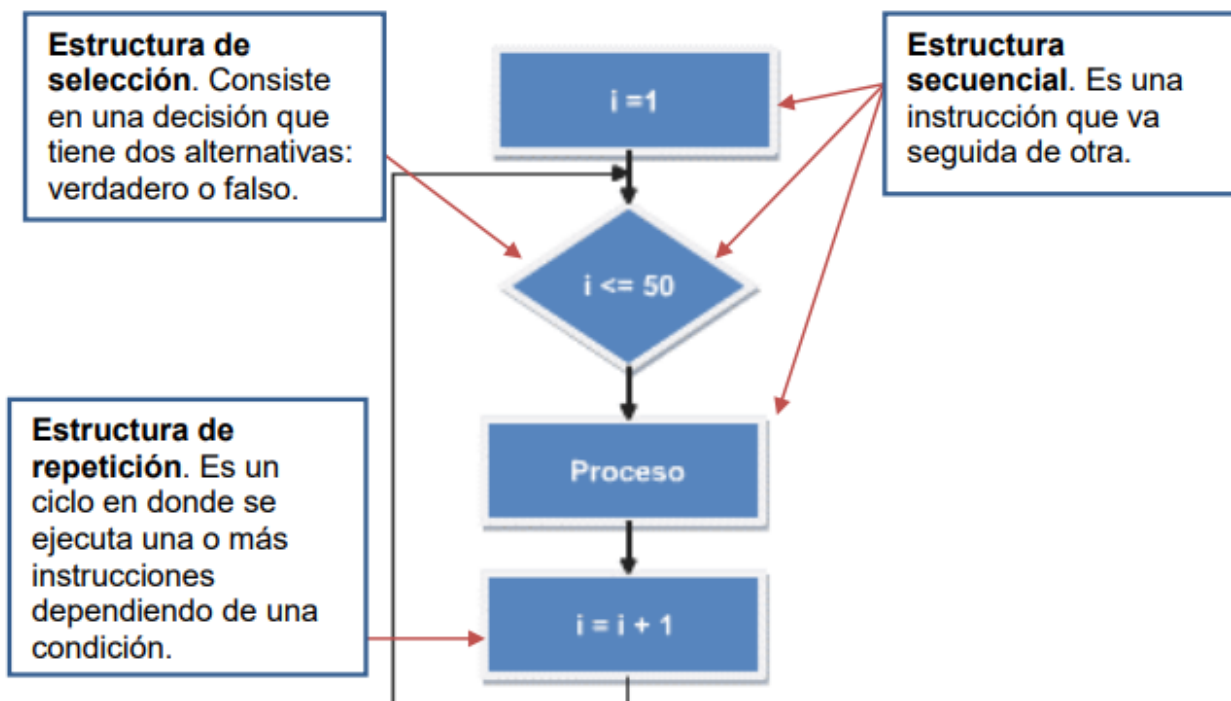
**Estructura de selección**. Consiste en una decisión que tiene dos alternativas: verdadero o falso.

i =1

**Estructura secuencial**. Es una instrucción que va seguida de otra.

i <= 50

Proceso

**Estructura de repetición**. Es un ciclo en donde se ejecuta una o más instrucciones dependiendo de una condición.

i = i + 1